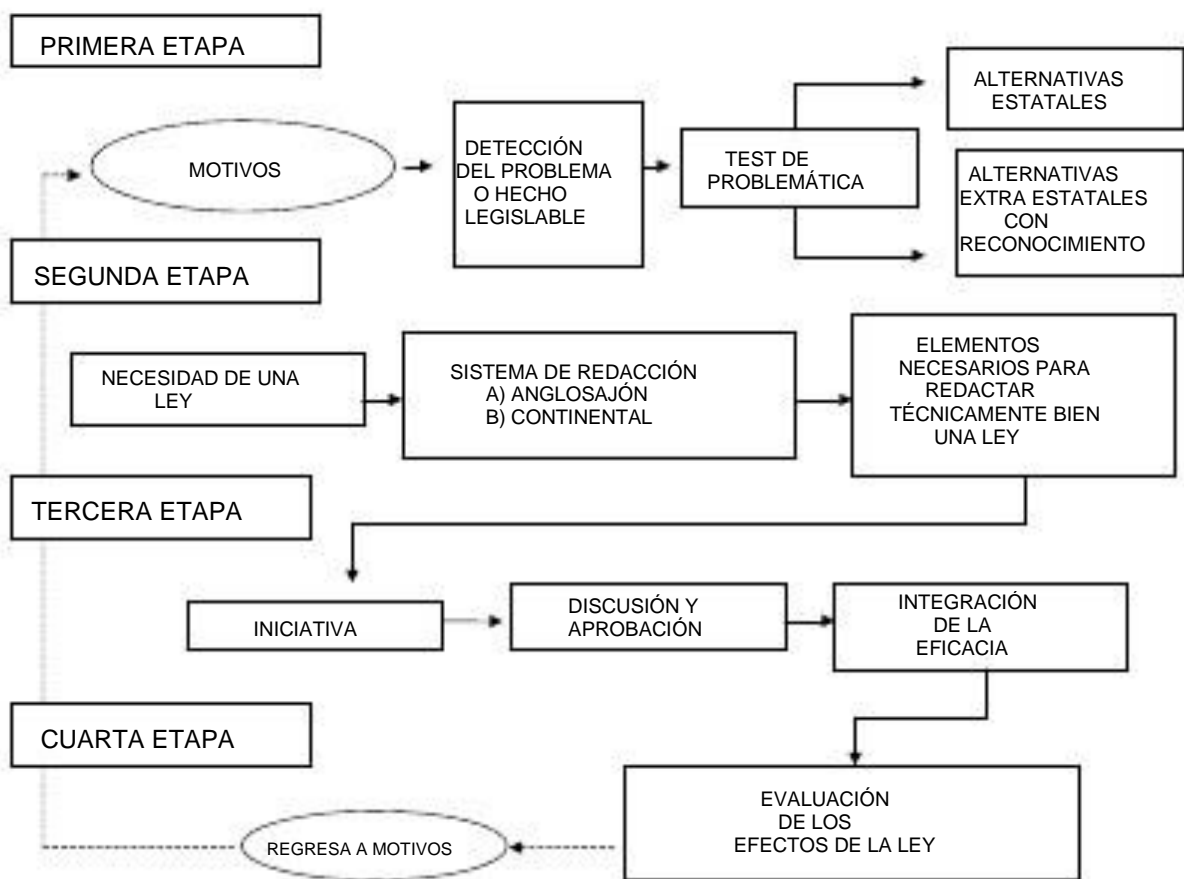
PRIMERA ETAPA

MOTIVOS

DETECCIÓN DEL PROBLEMA O HECHO LEGISLABLE

TEST DE PROBLEMÁTICA

ALTERNATIVAS ESTATALES

ALTERNATIVAS EXTRA ESTATALES CON RECONOCIMIENTO

SEGUNDA ETAPA

NECESIDAD DE UNA LEY

SISTEMA DE REDACCIÓN
A) ANGLOSAJÓN
B) CONTINENTAL

ELEMENTOS NECESARIOS PARA REDACTAR TÉCNICAMENTE BIEN UNA LEY

TERCERA ETAPA

INICIATIVA

DISCUSIÓN Y APROBACIÓN

INTEGRACIÓN DE LA EFICACIA

CUARTA ETAPA

EVALUACIÓN DE LOS EFECTOS DE LA LEY

REGRESA A MOTIVOS